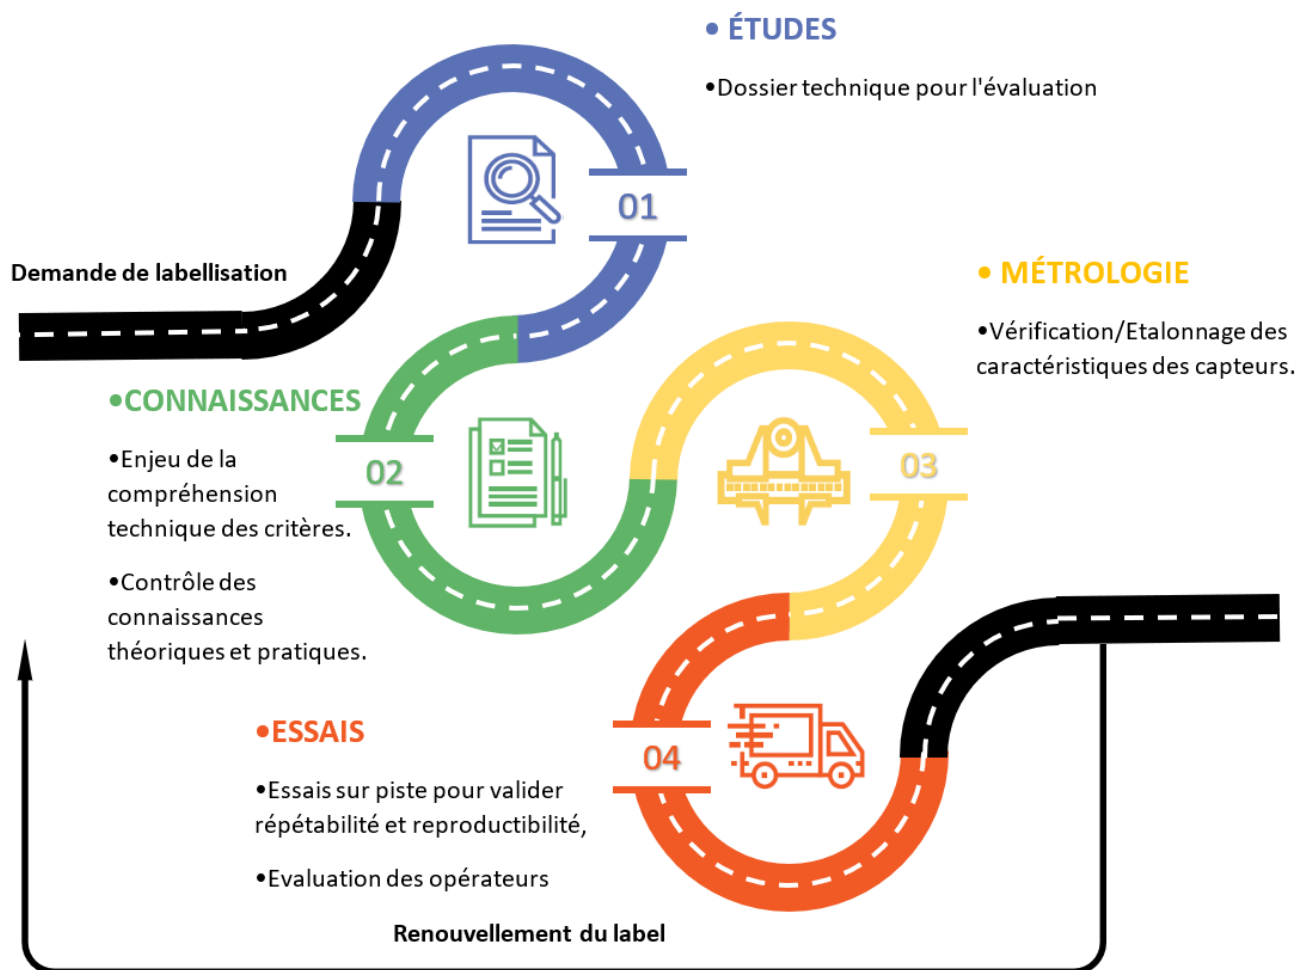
• ÉTUDES

•Dossier technique pour l'évaluation

01

Demande de labellisation

• MÉTROLOGIE

•Vérification/Etalonnage des caractéristiques des capteurs.

•CONNAISSANCES

•Enjeu de la compréhension technique des critères.

•Contrôle des connaissances théoriques et pratiques.

02

03

•ESSAIS

•Essais sur piste pour valider répétabilité et reproductibilité,

•Evaluation des opérateurs

04

Renouvellement du label